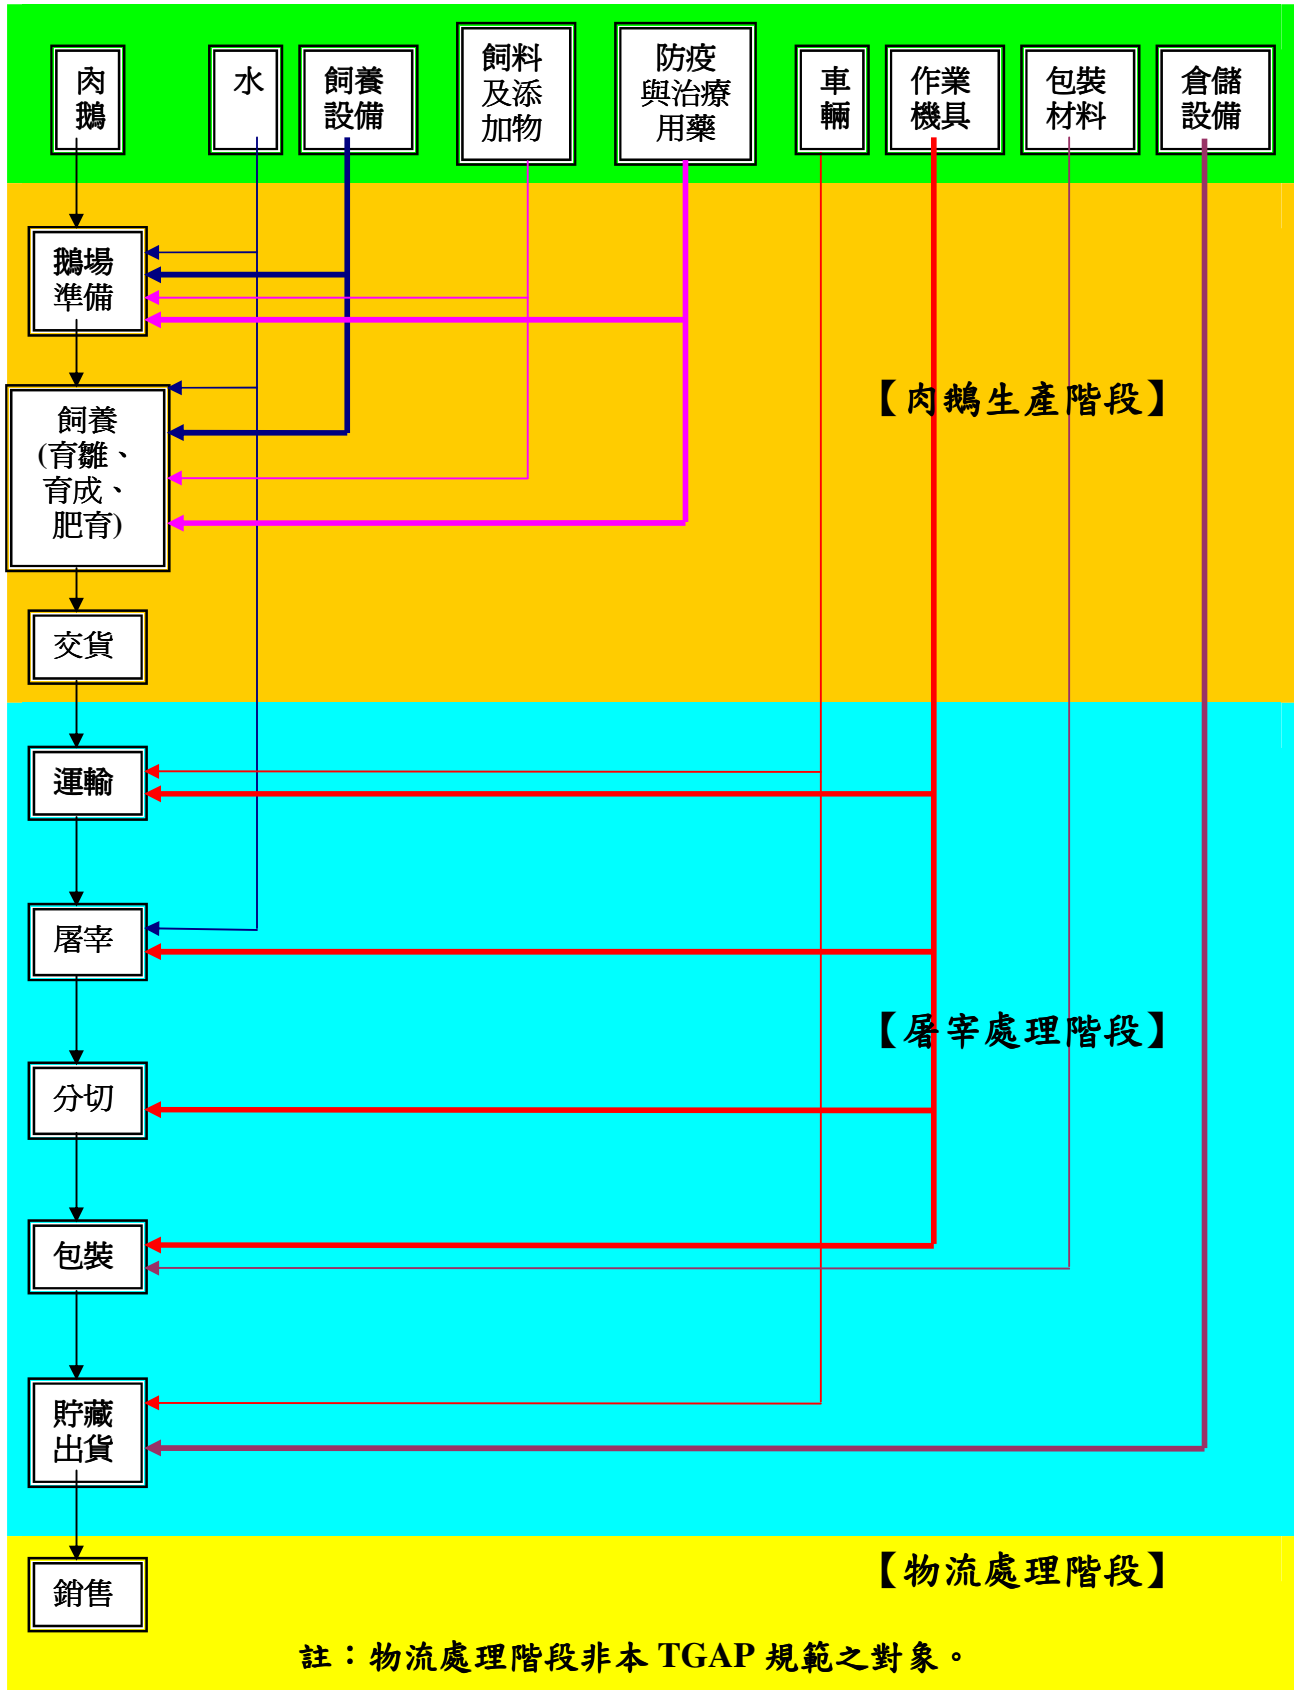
肉鵝

水

飼養設備

飼料及添加物

防疫與治療用藥

車輛

作業機具

包裝材料

倉儲設備

鵝場準備

飼養(育雛、育成、肥育)

交貨

【肉鵝生產階段】

運輸

屠宰

分切

包裝

貯藏出貨

【屠宰處理階段】

銷售

【物流處理階段】

註：物流處理階段非本 TGAP 規範之對象。